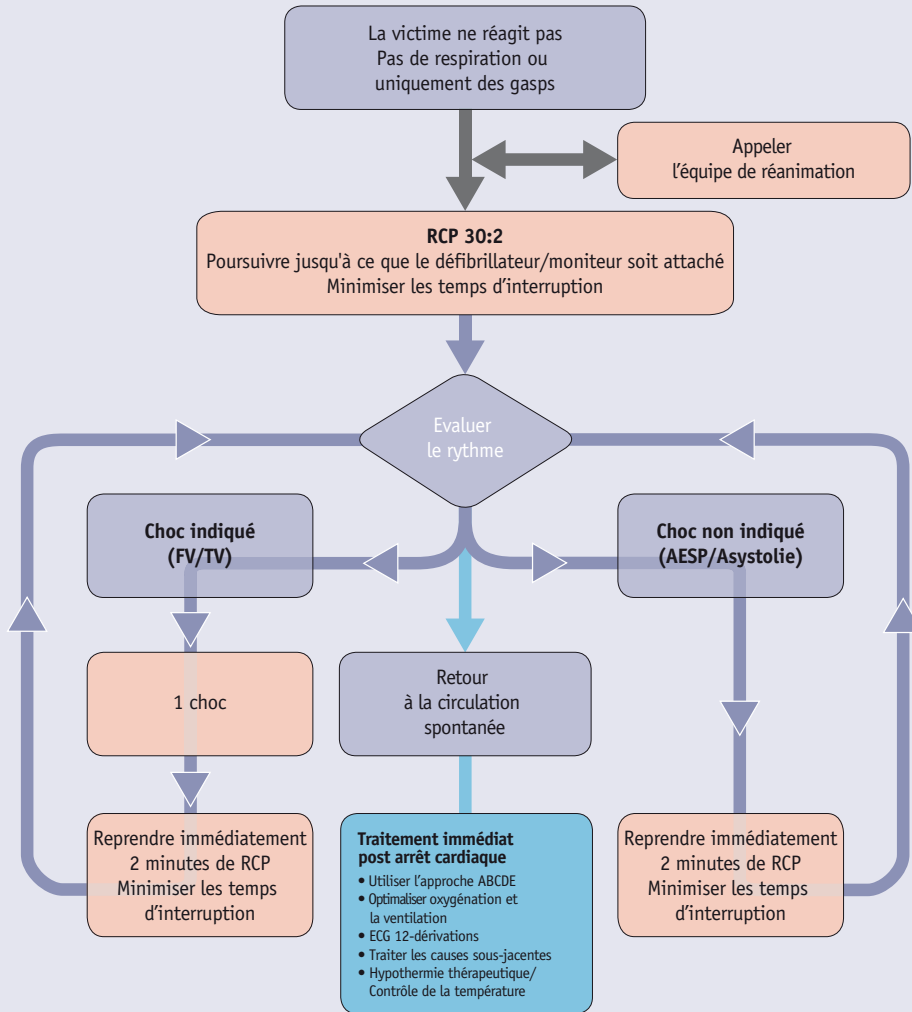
La victime ne réagit pas
Pas de respiration ou
uniquement des gasps

Appeler
l'équipe de réanimation

**RCP 30:2**
Poursuivre jusqu'à ce que le défibrillateur/moniteur soit attaché
Minimiser les temps d'interruption

Evaluer
le rythme

**Choc indiqué
(FV/TV)**

**Choc non indiqué
(AESP/Asystolie)**

1 choc

Retour
à la circulation
spontanée

Reprendre immédiatement
2 minutes de RCP
Minimiser les temps
d'interruption

**Traitement immédiat
post arrêt cardiaque**
• Utiliser l'approche ABCDE
• Optimaliser oxygénation et la ventilation
• ECG 12-dérivations
• Traiter les causes sous-jacentes
• Hypothermie thérapeutique/ Contrôle de la température

Reprendre immédiatement
2 minutes de RCP
Minimiser les temps
d'interruption